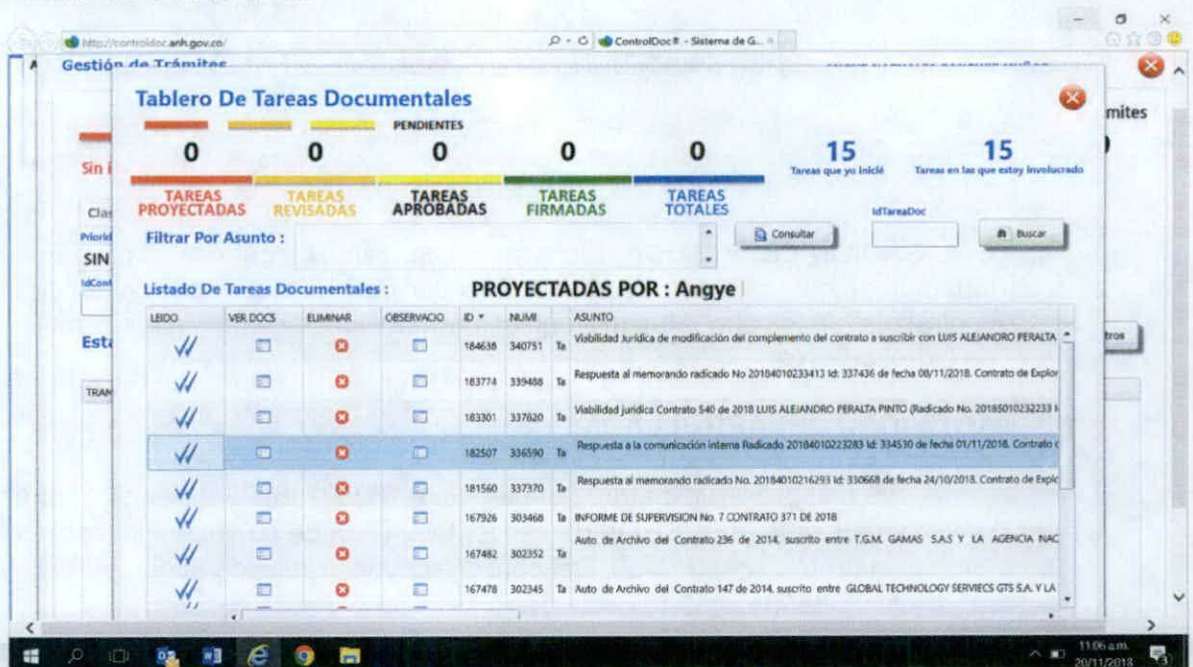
http://controldoc.anh.gov.co/
ControlDoc® - Sistema de G...
Gestión de Trámites
mites
Sin i
Clas
Priorid
SIN
IdCont
Esta
TRAM
tros

Tablero De Tareas Documentales
PENDIENTES

| 0 | 0 | 0 | 0 | 0 |
|---|---|---|---|---|
| TAREAS PROYECTADAS | TAREAS REVISADAS | TAREAS APROBADAS | TAREAS FIRMADAS | TAREAS TOTALES |

15
Tareas que yo Inicié
15
Tareas en las que estoy Involucrado

Filtrar Por Asunto :
Consultar
IdTareaDoc
Buscar

Listado De Tareas Documentales :
PROYECTADAS POR : Angye

| LEIDO | VER DOCS | ELIMINAR | OBSERVACIO | ID | NUM | | ASUNTO |
|---|---|---|---|---|---|---|---|
| | | | | 184638 | 340751 | Ta | Viabilidad Jurídica de modificación del complemento del contrato a suscribir con LUIS ALEJANDRO PERALTA |
| | | | | 183774 | 339488 | Ta | Respuesta al memorando radicado No 20184010233413 Id: 337436 de fecha 08/11/2018. Contrato de Explor |
| | | | | 183301 | 337820 | Ta | Viabilidad jurídica Contrato 540 de 2018 LUIS ALEJANDRO PERALTA PINTO (Radicado No. 20185010232233 I |
| | | | | 182507 | 336590 | Ta | Respuesta a la comunicación interna Radicado 20184010223283 Id: 334530 de fecha 01/11/2018. Contrato c |
| | | | | 181560 | 337370 | Ta | Respuesta al memorando radicado No. 20184010216293 Id: 330668 de fecha 24/10/2018. Contrato de Explo |
| | | | | 167926 | 303468 | Ta | INFORME DE SUPERVISION No. 7 CONTRATO 371 DE 2018 |
| | | | | 167482 | 302352 | Ta | Auto de Archivo del Contrato 236 de 2014, suscrito entre T.G.M. GAMAS S.A.S Y LA AGENCIA NAC |
| | | | | 167478 | 302345 | Ta | Auto de Archivo del Contrato 147 de 2014, suscrito entre GLOBAL TECHNOLOGY SERVIECS GTS S.A. Y LA |

11:06 a.m.
20/11/2018